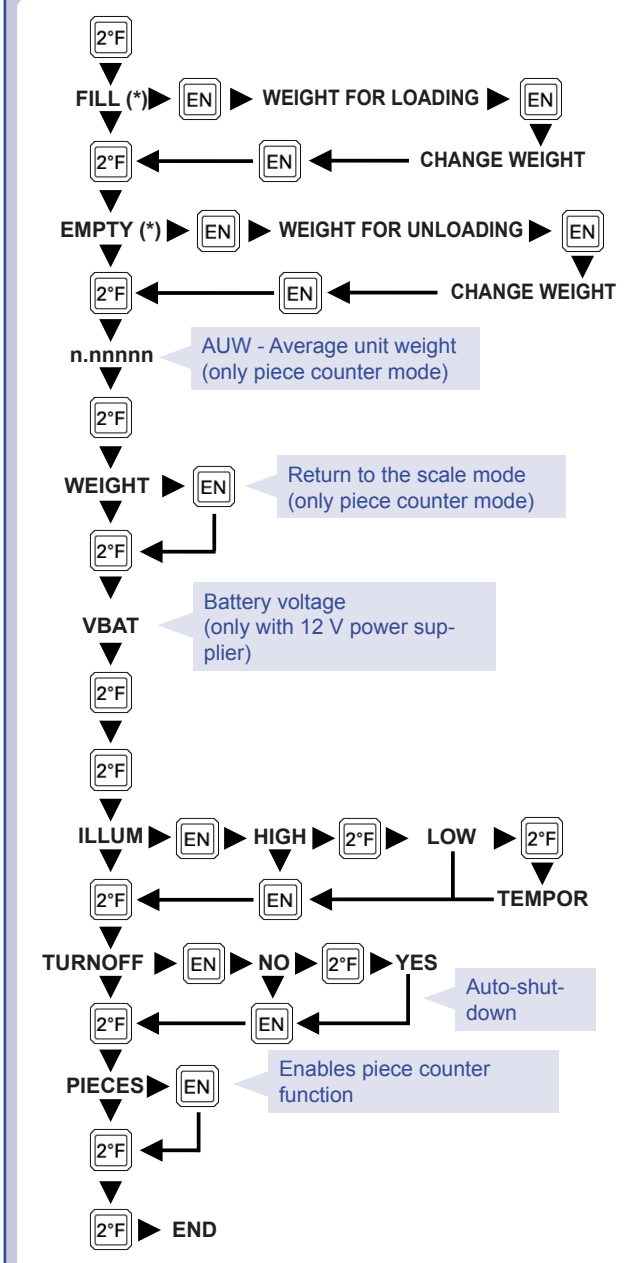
2°F

FILL (*) EN WEIGHT FOR LOADING EN

2°F EN CHANGE WEIGHT

EMPTY (*) EN WEIGHT FOR UNLOADING EN

2°F EN CHANGE WEIGHT

n.nnnnn

AUW - Average unit weight (only piece counter mode)

2°F

WEIGHT EN

Return to the scale mode (only piece counter mode)

2°F

VBAT

Battery voltage (only with 12 V power supplier)

2°F

2°F

ILLUM EN HIGH 2°F LOW 2°F

2°F EN TEMPOR

TURNOFF EN NO 2°F YES

Auto-shutdown

2°F EN

PIECES EN

Enables piece counter function

2°F

2°F END